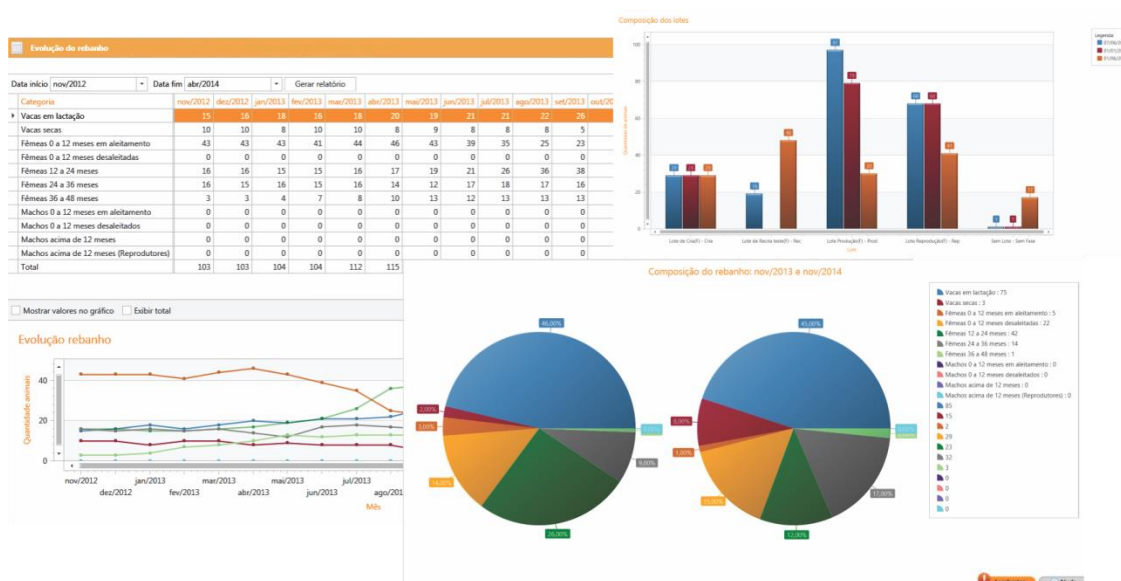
Evolução do rebanho

Data início nov/2012 Data fim abr/2014 Gerar relatório

| Categoria | nov/2012 | dez/2012 | jan/2013 | fev/2013 | mar/2013 | abr/2013 | mai/2013 | jun/2013 | jul/2013 | ago/2013 | set/2013 | out/2 |
|---|---|---|---|---|---|---|---|---|---|---|---|---|
| Vacas em lactação | 15 | 16 | 18 | 16 | 18 | 20 | 19 | 21 | 21 | 22 | 26 | |
| Vacas secas | 10 | 10 | 8 | 10 | 10 | 8 | 9 | 8 | 8 | 8 | 5 | |
| Fêmeas 0 a 12 meses em aleitamento | 43 | 43 | 43 | 41 | 44 | 46 | 43 | 39 | 35 | 25 | 23 | |
| Fêmeas 0 a 12 meses desaleitadas | 0 | 0 | 0 | 0 | 0 | 0 | 0 | 0 | 0 | 0 | 0 | |
| Fêmeas 12 a 24 meses | 16 | 16 | 15 | 15 | 16 | 17 | 19 | 21 | 26 | 36 | 38 | |
| Fêmeas 24 a 36 meses | 16 | 15 | 16 | 15 | 16 | 14 | 12 | 17 | 18 | 17 | 16 | |
| Fêmeas 36 a 48 meses | 3 | 3 | 4 | 7 | 8 | 10 | 13 | 12 | 13 | 13 | 13 | |
| Machos 0 a 12 meses em aleitamento | 0 | 0 | 0 | 0 | 0 | 0 | 0 | 0 | 0 | 0 | 0 | |
| Machos 0 a 12 meses desaleitados | 0 | 0 | 0 | 0 | 0 | 0 | 0 | 0 | 0 | 0 | 0 | |
| Machos acima de 12 meses | 0 | 0 | 0 | 0 | 0 | 0 | 0 | 0 | 0 | 0 | 0 | |
| Machos acima de 12 meses (Reprodutores) | 0 | 0 | 0 | 0 | 0 | 0 | 0 | 0 | 0 | 0 | 0 | |
| Total | 103 | 103 | 104 | 104 | 112 | 115 | | | | | | |

Mostrar valores no gráfico Exibir total

Evolução rebanho

Quantidade animais
40
20
0
nov/2012 dez/2012 jan/2013 fev/2013 mar/2013 abr/2013 mai/2013 jun/2013 jul/2013 ago/201
Mês

Composição dos lotes

Legenda

100
80
60
40
20
0
Quantidade de animais
Lote de Cria(F) - Cria Lote de Recria leite(F) - Rec Lote Produção(F) - Prod Lote Reprodução(F) - Rep Sem Lote - Sem Fase
Lote

Composição do rebanho: nov/2013 e nov/2014

46,00%
2,00%
3,00%
14,00%
26,00%
9,00%

45,00%
5,00%
1,00%
15,00%
12,00%
17,00%

Vacas em lactação : 75
Vacas secas : 3
Fêmeas 0 a 12 meses em aleitamento : 5
Fêmeas 0 a 12 meses desaleitadas : 22
Fêmeas 12 a 24 meses : 42
Fêmeas 24 a 36 meses : 14
Fêmeas 36 a 48 meses : 1
Machos 0 a 12 meses em aleitamento : 0
Machos 0 a 12 meses desaleitados : 0
Machos acima de 12 meses : 0
Machos acima de 12 meses (Reprodutores) : 0
85
15
2
29
23
32
3
0
0
0
0